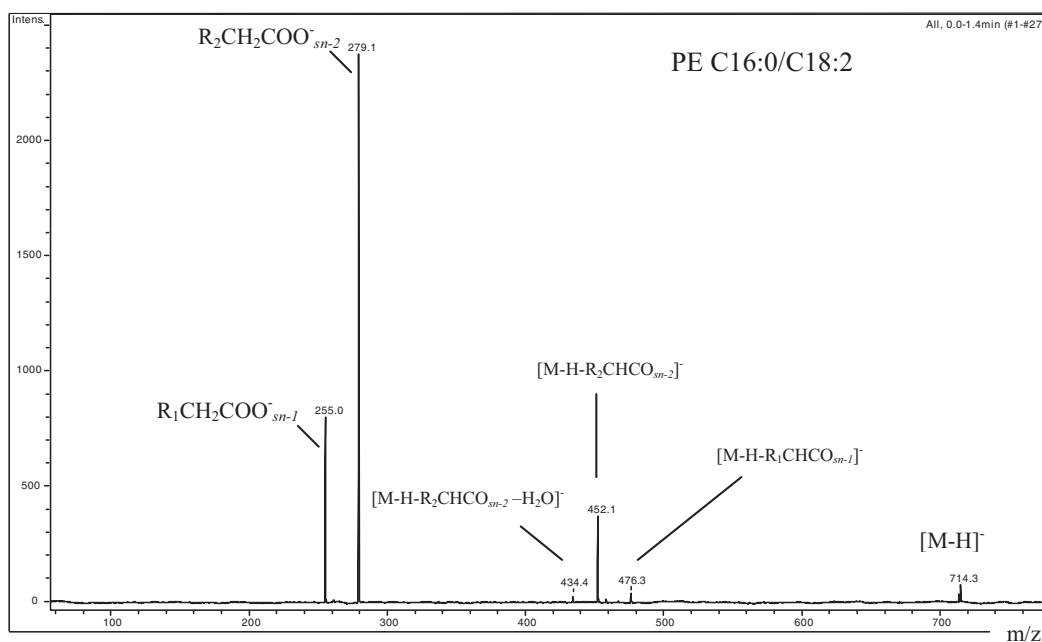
Intens.

All, 0.0-1.4min (#1-#27

$R_2CH_2COO^-_{sn\text{-}2}$ 279.1

PE C16:0/C18:2

2000

1500

1000

$[M\text{-}H\text{-}R_2CHCO_{sn\text{-}2}]^-$

$R_1CH_2COO^-_{sn\text{-}1}$ 255.0

$[M\text{-}H\text{-}R_1CHCO_{sn\text{-}1}]^-$

500

$[M\text{-}H\text{-}R_2CHCO_{sn\text{-}2}-H_2O]^-$

452.1

$[M\text{-}H]^-$

434.4

476.3

714.3

0

100

200

300

400

500

600

700

m/z